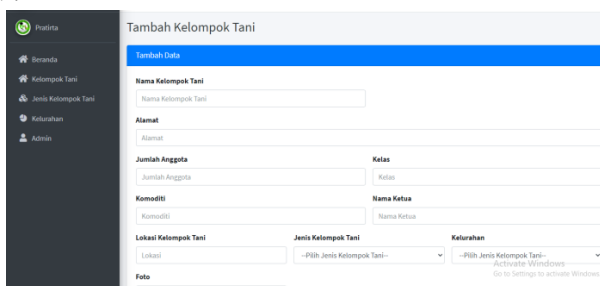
Pratirta

Beranda
Kelompok Tani
Jenis Kelompok Tani
Kelurahan
Admin

Tambah Kelompok Tani

Tambah Data

Nama Kelompok Tani
Nama Kelompok Tani

Alamat
Alamat

Jumlah Anggota
Jumlah Anggota

Kelas
Kelas

Komoditi
Komoditi

Nama Ketua
Nama Ketua

Lokasi Kelompok Tani
Lokasi

Jenis Kelompok Tani
--Pilih Jenis Kelompok Tani--

Kelurahan
--Pilih Jenis Kelompok Tani--

Activate Windows
Go to Settings to activate Windows

Foto